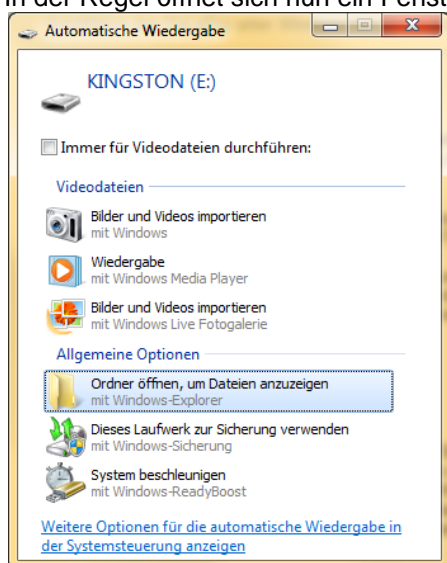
In der Regel öffnet sich nun ein Fenst

Automatische Wiedergabe

KINGSTON (E:)

Immer für Videodateien durchführen:

Videodateien

Bilder und Videos importieren
mit Windows

Wiedergabe
mit Windows Media Player

Bilder und Videos importieren
mit Windows Live Fotogalerie

Allgemeine Optionen

Ordner öffnen, um Dateien anzuzeigen
mit Windows-Explorer

Dieses Laufwerk zur Sicherung verwenden
mit Windows-Sicherung

System beschleunigen
mit Windows-ReadyBoost

Weitere Optionen für die automatische Wiedergabe in der Systemsteuerung anzeigen